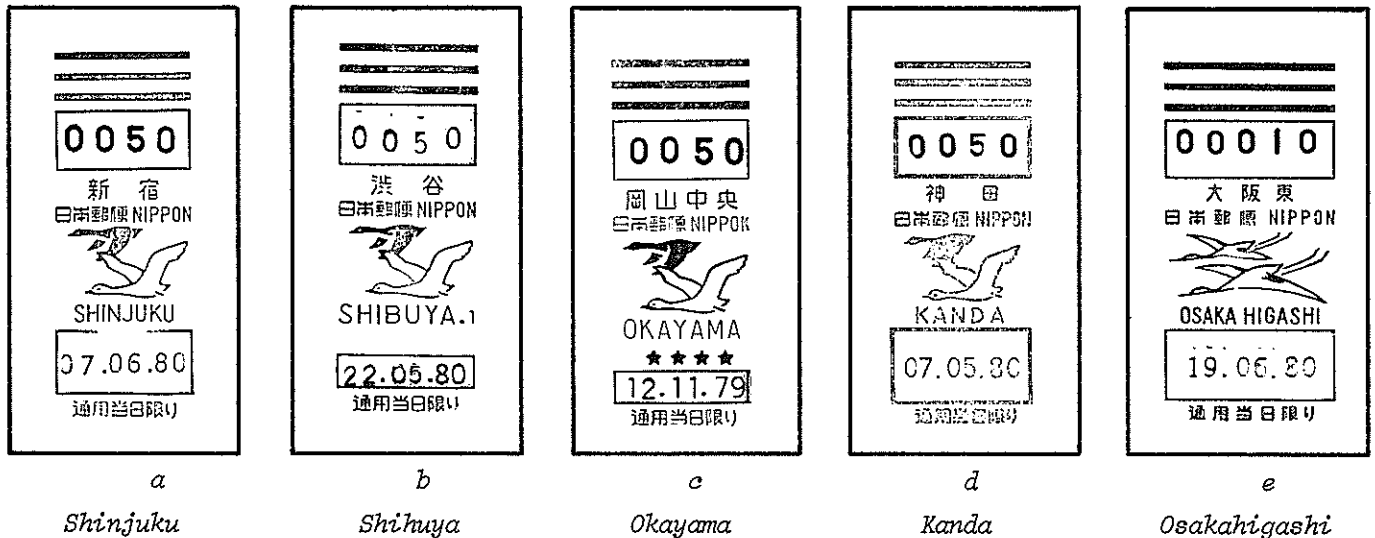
0050
新 宿
日本郵便 NIPPON
SHINJUKU
07.06.80
通用当日限り

0050
渋 谷
日本郵便 NIPPON
SHIBUYA.1
22.05.80
通用当日限り

0050
岡山中央
日本郵便 NIPPON
OKAYAMA
★★★★
12.11.79
通用当日限り

0050
神 田
日本郵便 NIPPON
KANDA
07.05.80
通用当日限り

00010
大 阪 東
日本郵便 NIPPON
OSAKA HIGASHI
19.06.80
通用当日限り

a
Shinjuku

b
Shihuya

c
Okayama

d
Kanda

e
Osakahigashi